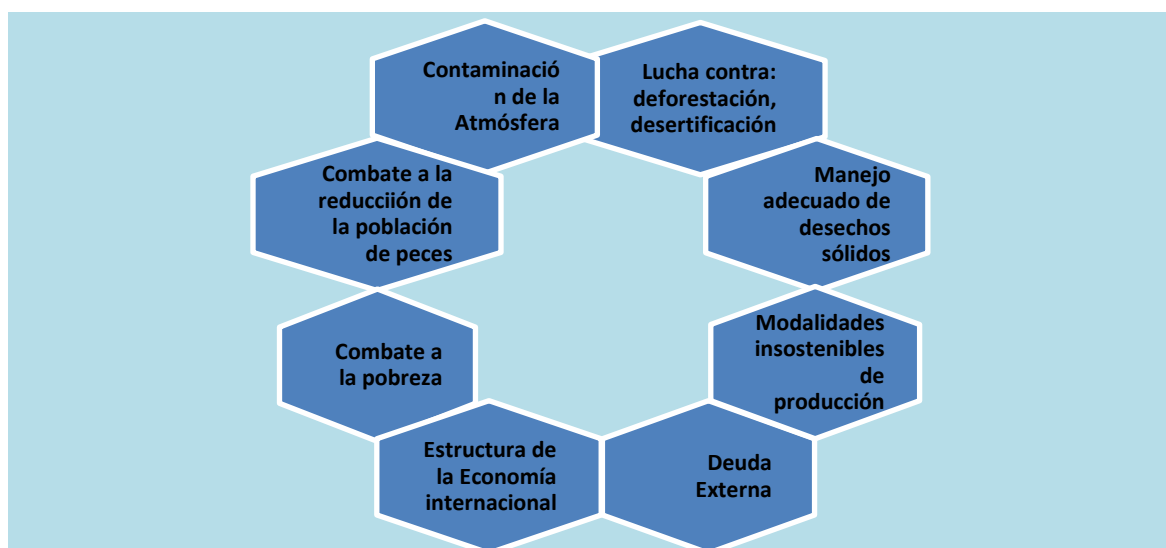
Contaminación de la Atmósfera

Lucha contra: deforestación, desertificación

Manejo adecuado de desechos sólidos

Modalidades insostenibles de producción

Deuda Externa

Estructura de la Economía internacional

Combate a la pobreza

Combate a la reducciión de la población de peces